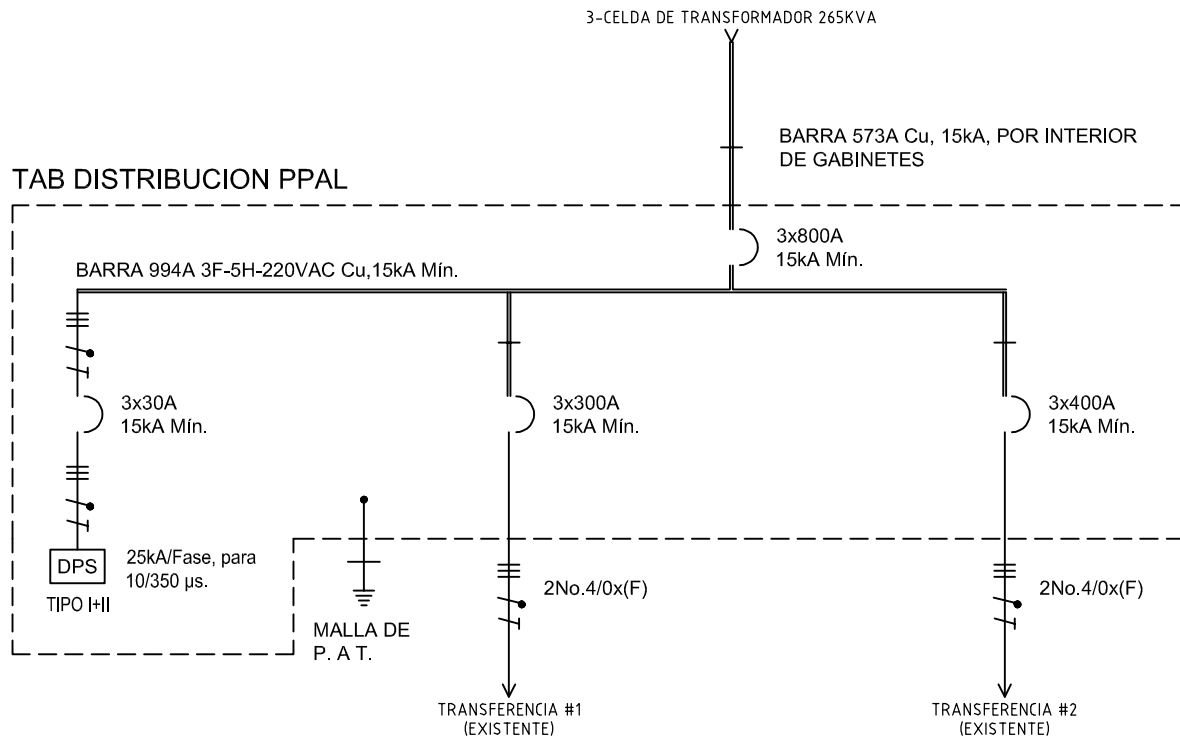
3-CELDA DE TRANSFORMADOR 265KVA

BARRA 573A Cu, 15kA, POR INTERIOR DE GABINETES

TAB DISTRIBUCION PPAL

3x800A
15kA Mín.

BARRA 994A 3F-5H-220VAC Cu,15kA Mín.

3x30A
15kA Mín.

3x300A
15kA Mín.

3x400A
15kA Mín.

DPS

25kA/Fase, para 10/350 μs.

TIPO I+II

MALLA DE P. A T.

2No.4/0x(F)

2No.4/0x(F)

TRANSFERENCIA #1
(EXISTENTE)

TRANSFERENCIA #2
(EXISTENTE)